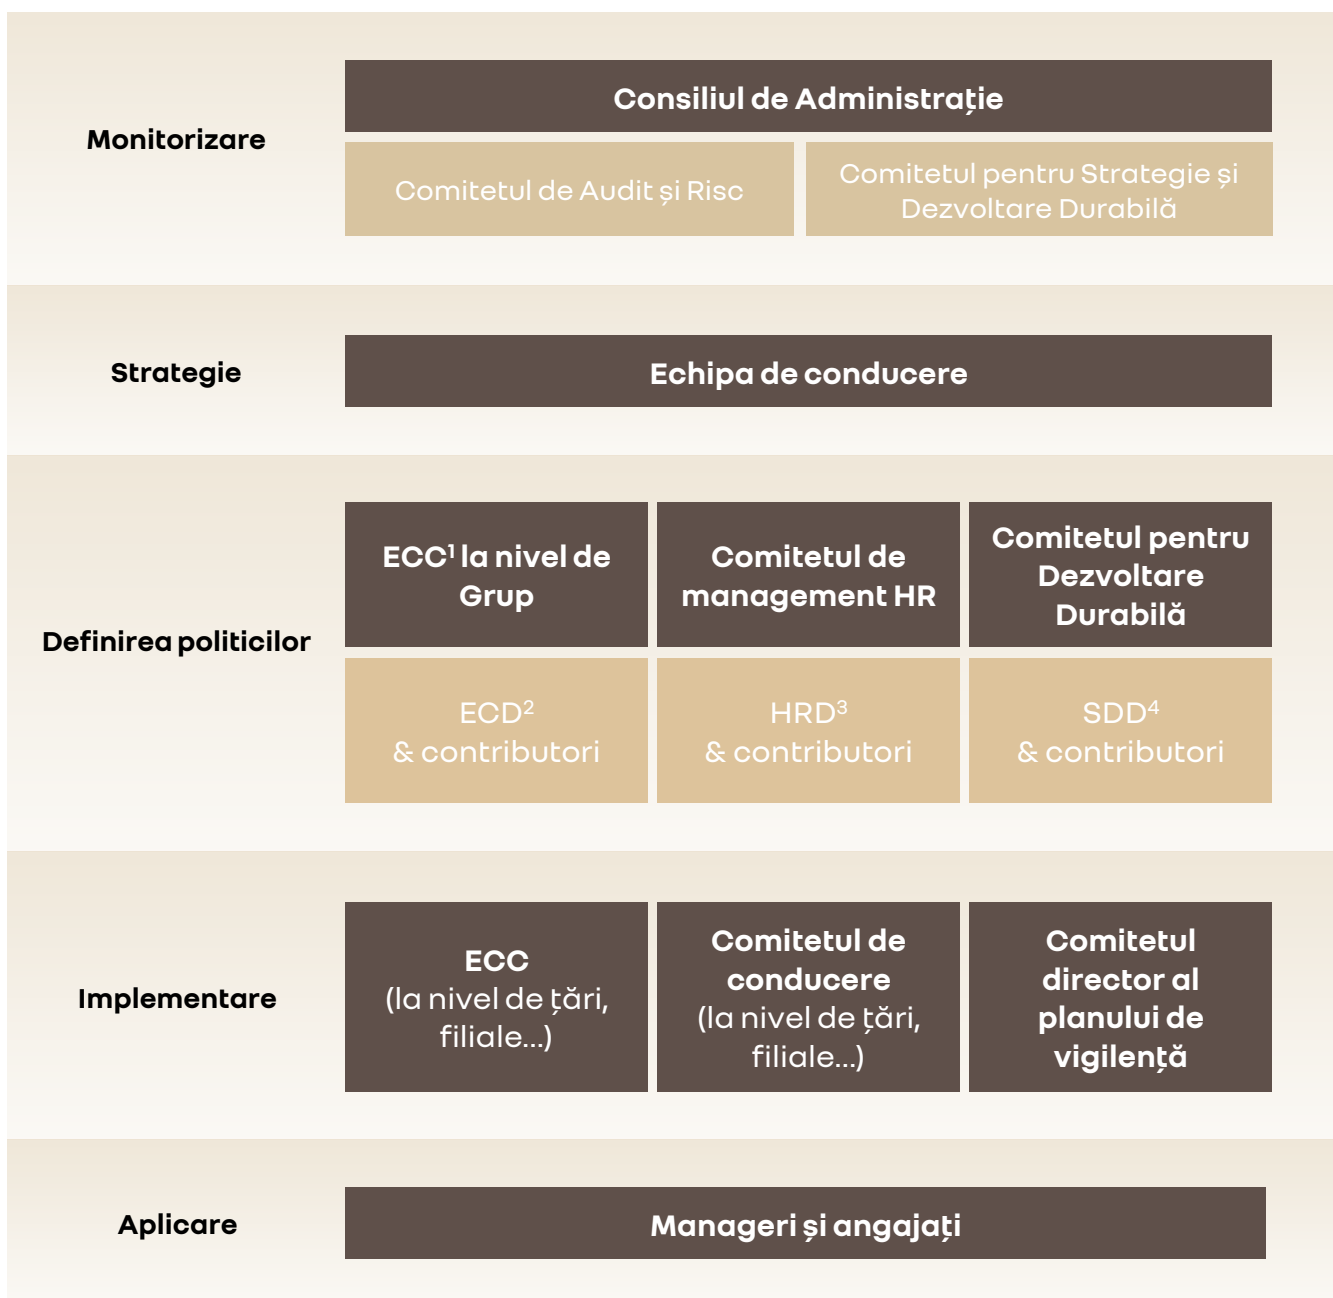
Monitorizare

Consiliul de Administrație

Comitetul de Audit și Risc

Comitetul pentru Strategie și Dezvoltare Durabilă

Strategie

Echipa de conducere

Definirea politicilor

ECC$^1$ la nivel de Grup

Comitetul de management HR

Comitetul pentru Dezvoltare Durabilă

ECD$^2$ & contributori

HRD$^3$ & contributori

SDD$^4$ & contributori

Implementare

ECC (la nivel de țări, filiale...)

Comitetul de conducere (la nivel de țări, filiale...)

Comitetul director al planului de vigilență

Aplicare

Manageri și angajați